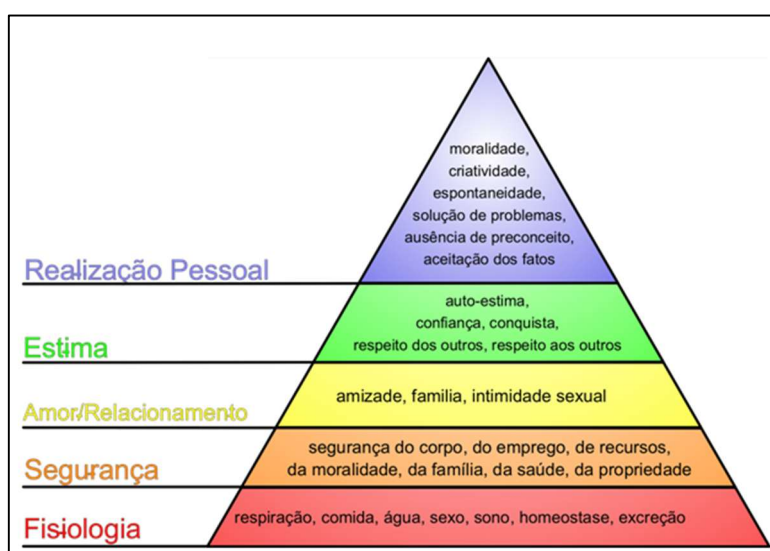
Realização Pessoal

moralidade, criatividade, espontaneidade, solução de problemas, ausência de preconceito, aceitação dos fatos

Estima

auto-estima, confiança, conquista, respeito dos outros, respeito aos outros

Amor/Relacionamento

amizade, família, intimidade sexual

Segurança

segurança do corpo, do emprego, de recursos, da moralidade, da família, da saúde, da propriedade

Fisiologia

respiração, comida, água, sexo, sono, homeostase, excreção